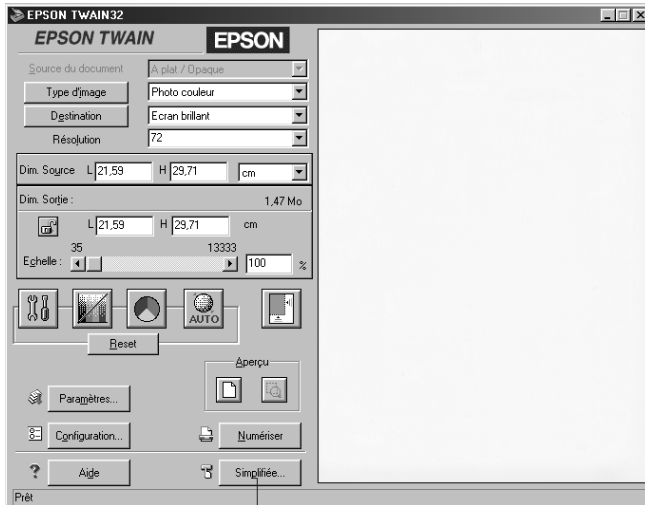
EPSON TWAIN32

EPSON TWAIN

EPSON

Source du document
A plat / Opaque

Type d'image
Photo couleur

Destination
Ecran brillant

Résolution
72

Dim. Source L 21,59 H 29,71 cm

Dim. Sortie : 1,47 Mo

L 21,59 H 29,71 cm

35 13333

Echelle : 100 %

AUTO

Reset

Aperçu

Paramètres...

Configuration...

Numériser

?

Aide

Simplifiée...

Prêt